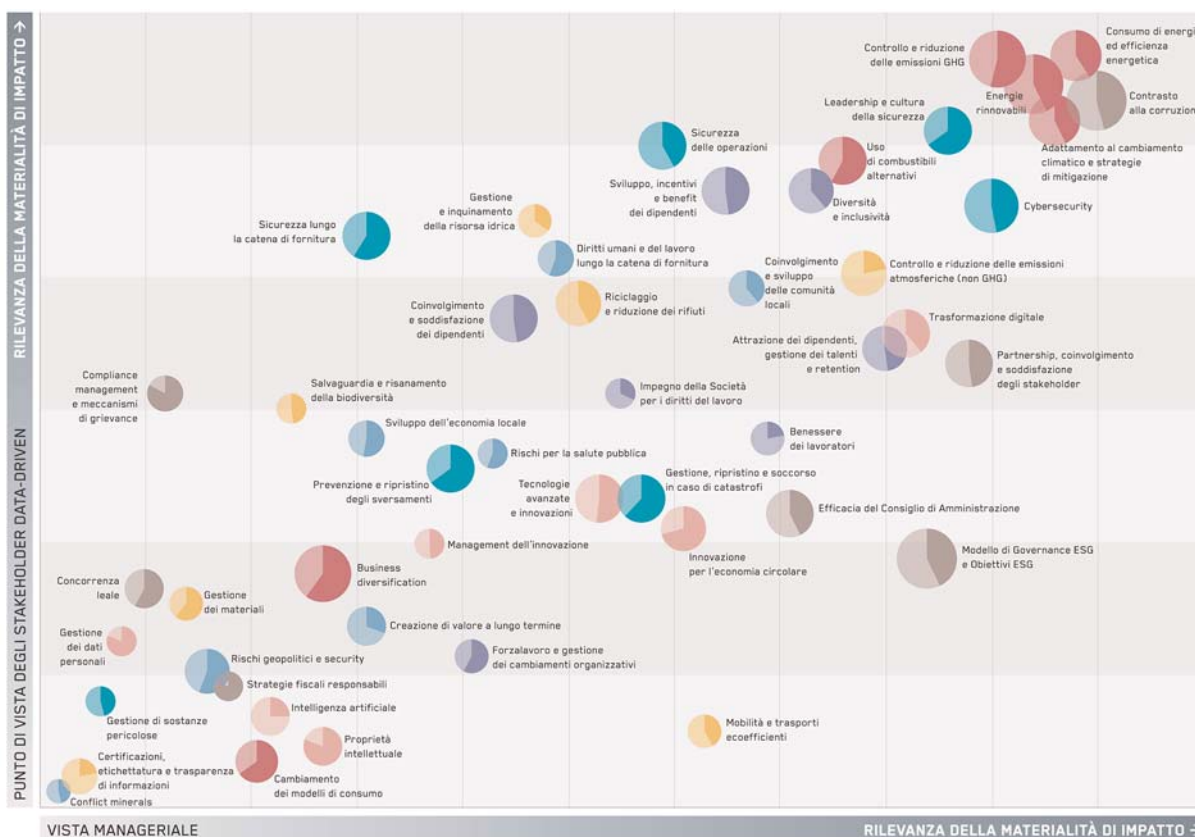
RILEVANZA DELLA MATERIALITÀ DI IMPATTO →

Controllo e riduzione delle emissioni GHG

Consumo di energi ed efficienza energetica

Energie rinnovabili

Contrasto alla corruzion

Leadership e cultura della sicurezza

Adattamento al cambiamento climatico e strategie di mitigazione

Sicurezza delle operazioni

Uso di combustibili alternativi

Gestione e inquinamento della risorsa idrica

Sviluppo, incentivi e benefit dei dipendenti

Diversità e inclusività

Cybersecurity

Sicurezza lungo la catena di fornitura

Diritti umani e del lavoro lungo la catena di fornitura

Coinvolgimento e sviluppo delle comunità locali

Controllo e riduzione delle emissioni atmosferiche (non GHG)

Coinvolgimento e soddisfazione dei dipendenti

Riciclaggio e riduzione dei rifiuti

Trasformazione digitale

Attrazione dei dipendenti, gestione dei talenti e retention

Partnership, coinvolgimento e soddisfazione degli stakeholder

Compliance management e meccanismi di grievance

Salvaguardia e risanamento della biodiversità

Impegno della Società per i diritti del lavoro

Sviluppo dell'economia locale

Benessere dei lavoratori

Rischi per la salute pubblica

Prevenzione e ripristino degli sversamenti

Tecnologie avanzate e innovazioni

Gestione, ripristino e soccorso in caso di catastrofi

Efficacia del Consiglio di Amministrazione

Management dell'innovazione

Innovazione per l'economia circolare

Modello di Governance ESG e Obiettivi ESG

Business diversification

Concorrenza leale

Gestione dei materiali

Creazione di valore a lungo termine

Gestione dei dati personali

Forzalavoro e gestione dei cambiamenti organizzativi

Rischi geopolitici e security

Strategie fiscali responsabili

Gestione di sostanze pericolose

Intelligenza artificiale

Mobilità e trasporti ecoefficienti

Proprietà intellettuale

Certificazioni, etichettatura e trasparenza di informazioni

Cambiamento dei modelli di consumo

Conflict minerals

PUNTO DI VISTA DEGLI STAKEHOLDER DATA-DRIVEN

VISTA MANAGERIALE

RILEVANZA DELLA MATERIALITÀ DI IMPATTO →